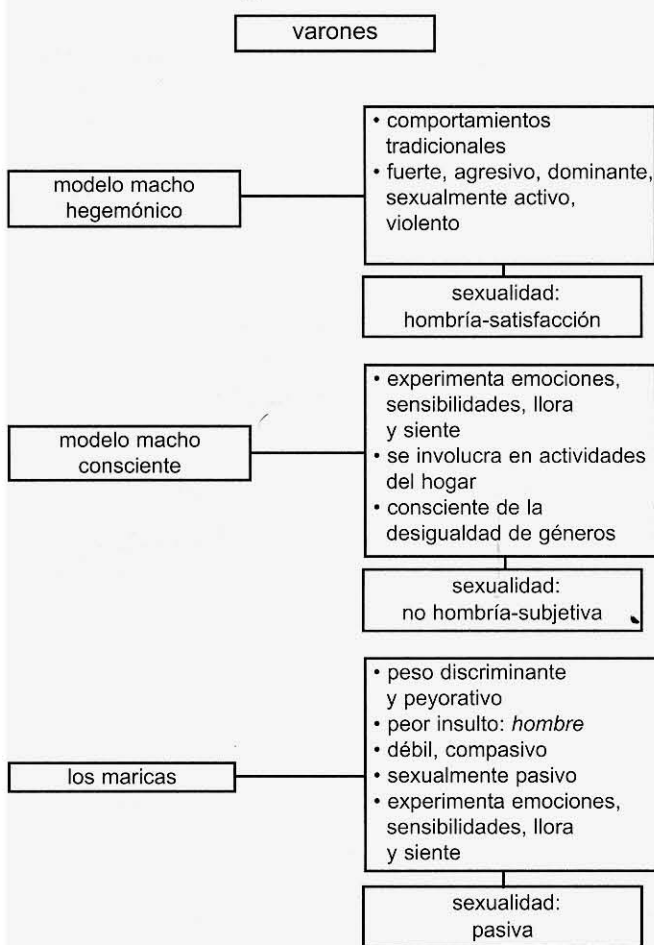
varones

modelo macho hegemónico

• comportamientos tradicionales
• fuerte, agresivo, dominante, sexualmente activo, violento

sexualidad: hombría-satisfacción

modelo macho consciente

• experimenta emociones, sensibilidades, llora y siente
• se involucra en actividades del hogar
• consciente de la desigualdad de géneros

sexualidad: no hombría-subjetiva

los maricas

• peso discriminante y peyorativo
• peor insulto: *hombre*
• débil, compasivo
• sexualmente pasivo
• experimenta emociones, sensibilidades, llora y siente

sexualidad: pasiva